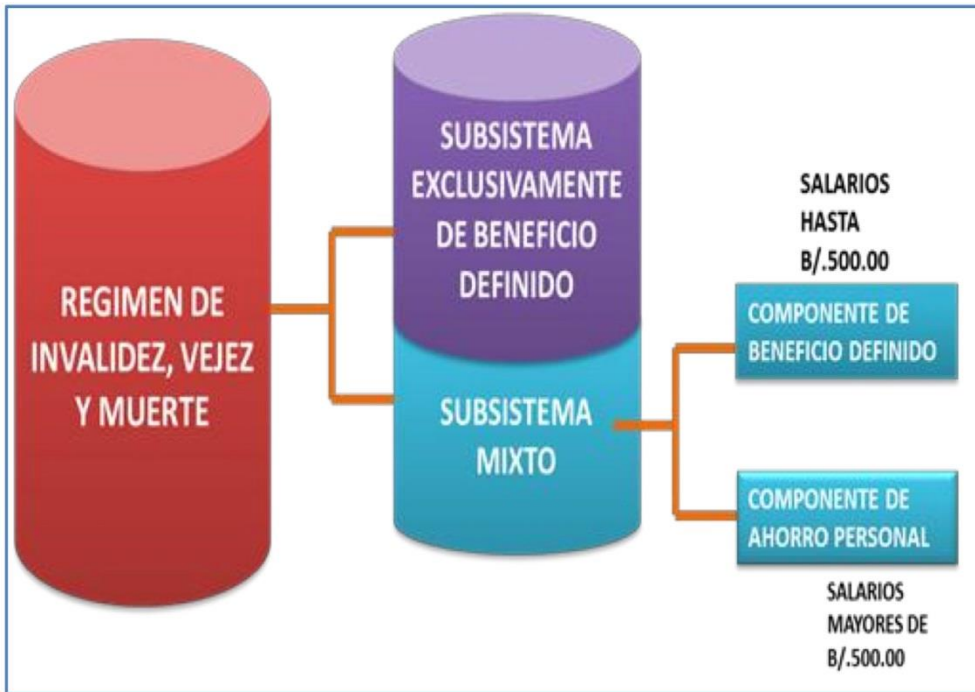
REGIMEN DE INVALIDEZ, VEJEZ Y MUERTE

SUBSISTEMA EXCLUSIVAMENTE DE BENEFICIO DEFINIDO

SUBSISTEMA MIXTO

SALARIOS HASTA B/.500.00

COMPONENTE DE BENEFICIO DEFINIDO

COMPONENTE DE AHORRO PERSONAL

SALARIOS MAYORES DE B/.500.00